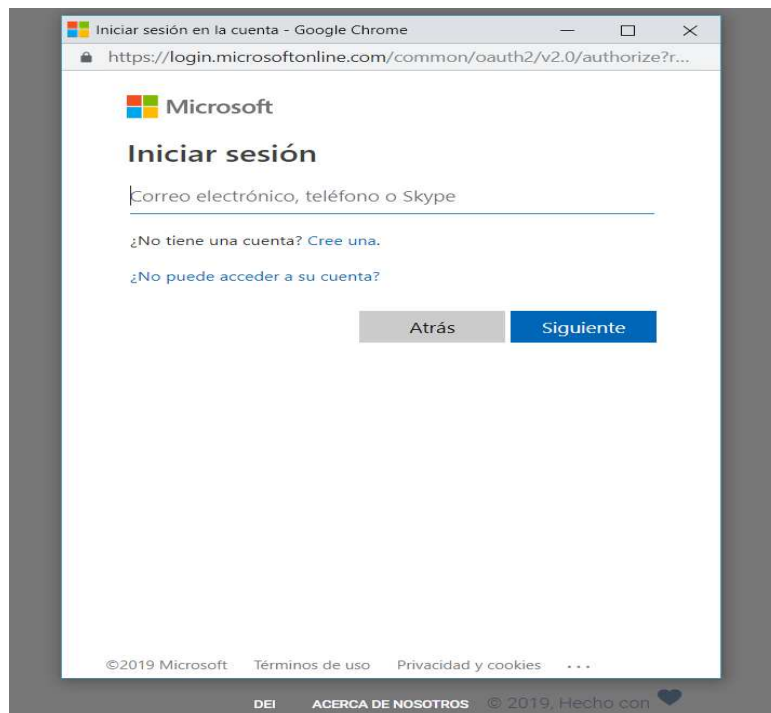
Iniciar sesión en la cuenta - Google Chrome

https://login.microsoftonline.com/common/oauth2/v2.0/authorize?r...

Microsoft

Iniciar sesión

Correo electrónico, teléfono o Skype

¿No tiene una cuenta? Cree una.

¿No puede acceder a su cuenta?

Atrás

Siguiente

©2019 Microsoft Términos de uso Privacidad y cookies ...

DEI ACERCA DE NOSOTROS © 2019, Hecho con